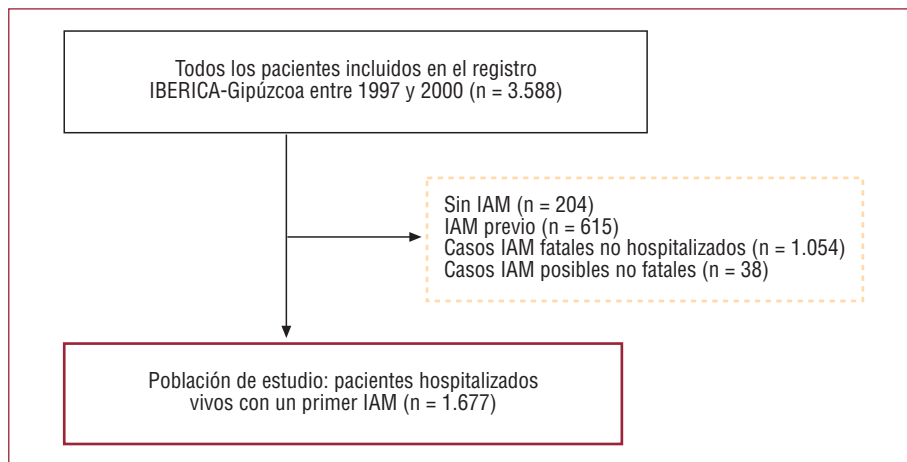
Todos los pacientes incluidos en el registro IBERICA-Gipúzcoa entre 1997 y 2000 (n = 3.588)

Sin IAM (n = 204)
IAM previo (n = 615)
Casos IAM fatales no hospitalizados (n = 1.054)
Casos IAM posibles no fatales (n = 38)

Población de estudio: pacientes hospitalizados vivos con un primer IAM (n = 1.677)